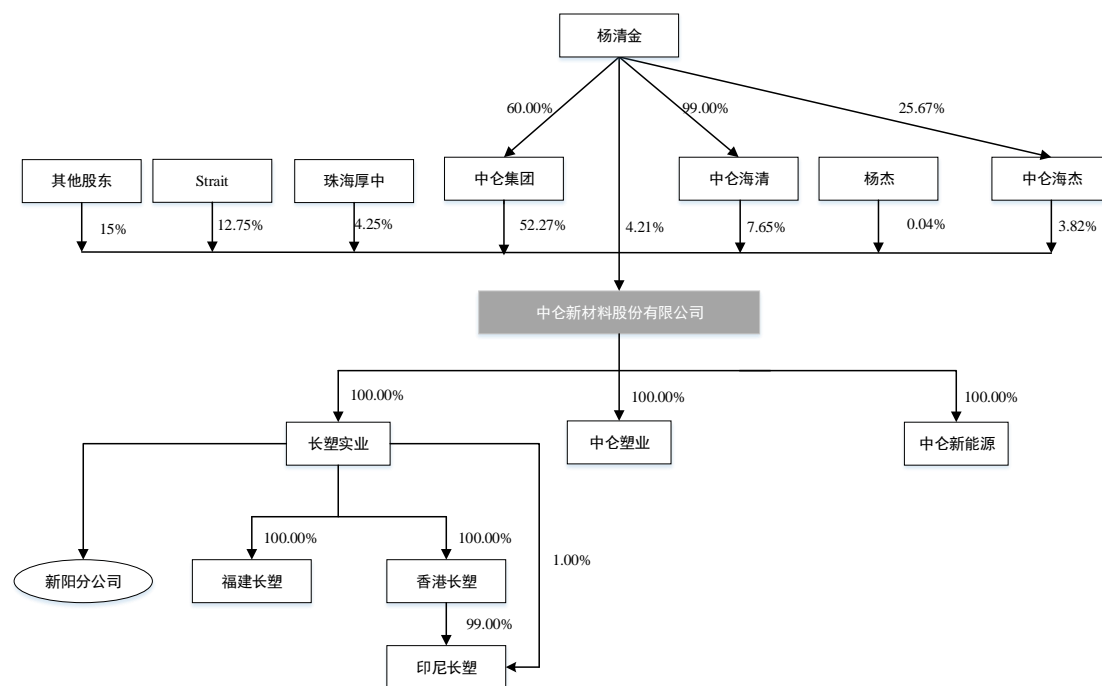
杨清金

60.00%

99.00%

25.67%

其他股东

Strait

珠海厚中

中仑集团

中仑海清

杨杰

中仑海杰

15%

12.75%

4.25%

52.27%

4.21%

7.65%

0.04%

3.82%

中仑新材料股份有限公司

100.00%

100.00%

100.00%

长塑实业

中仑塑业

中仑新能源

100.00%

100.00%

1.00%

新阳分公司

福建长塑

香港长塑

99.00%

印尼长塑